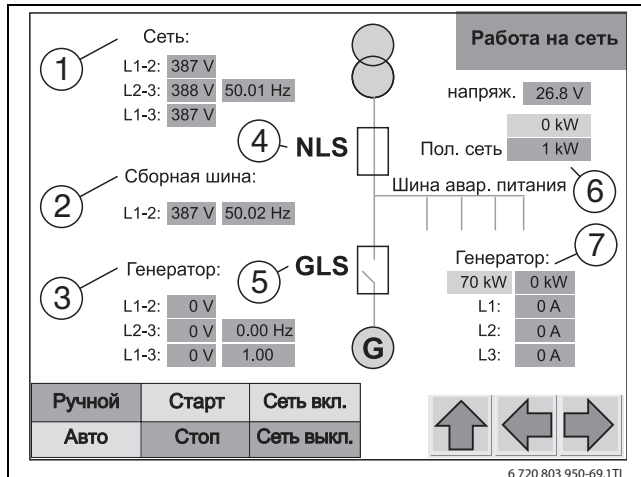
1
Сеть:
L1-2: 387 V
L2-3: 388 V 50.01 Hz
L1-3: 387 V

Работа на сеть

напряж. 26.8 V

4 NLS

0 kW
Пол. сеть 1 kW

2
Сборная шина:
L1-2: 387 V 50.02 Hz

Шина авар. питания 6

3
Генератор:
L1-2: 0 V
L2-3: 0 V 0.00 Hz
L1-3: 0 V 1.00

5 GLS

G

7
Генератор:
70 kW 0 kW
L1: 0 A
L2: 0 A
L3: 0 A

| Ручной | Старт | Сеть вкл. |
|---|---|---|
| Авто | Стоп | Сеть выкл. |

6 720 803 950-69.1TL